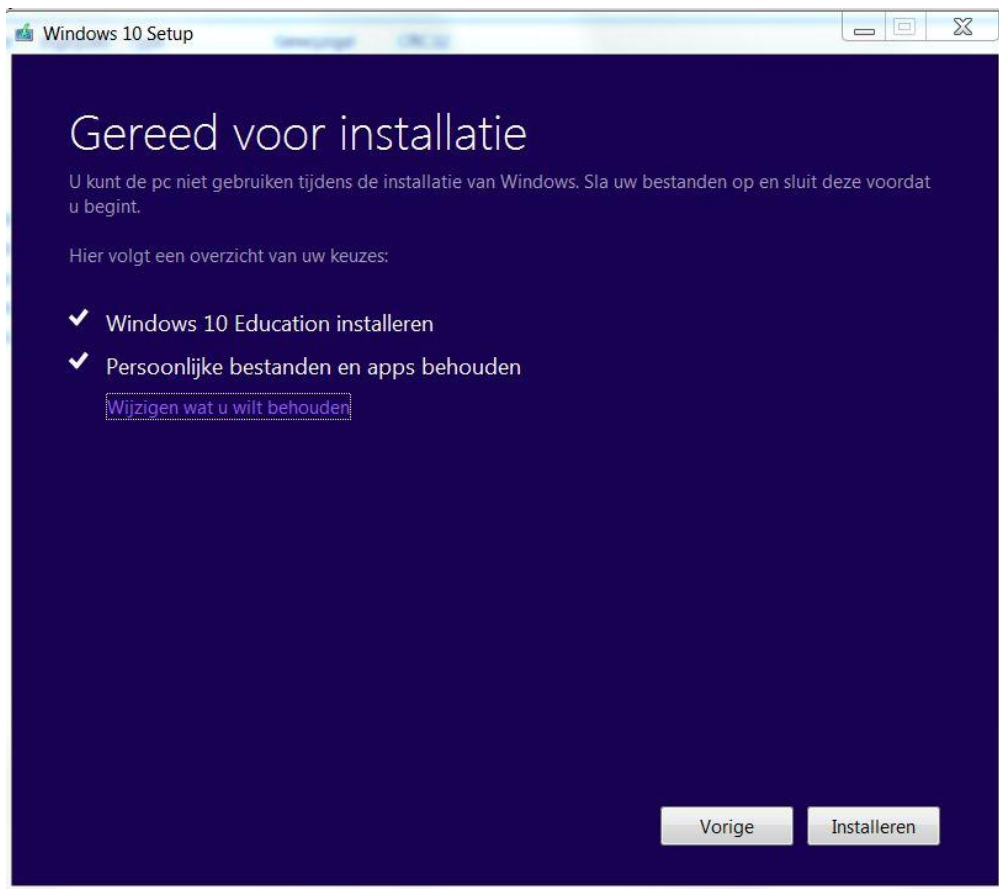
Windows 10 Setup

Gereed voor installatie

U kunt de pc niet gebruiken tijdens de installatie van Windows. Sla uw bestanden op en sluit deze voordat u begint.

Hier volgt een overzicht van uw keuzes:

✔ Windows 10 Education installeren

✔ Persoonlijke bestanden en apps behouden

Wijzigen wat u wilt behouden

Vorige

Installeren